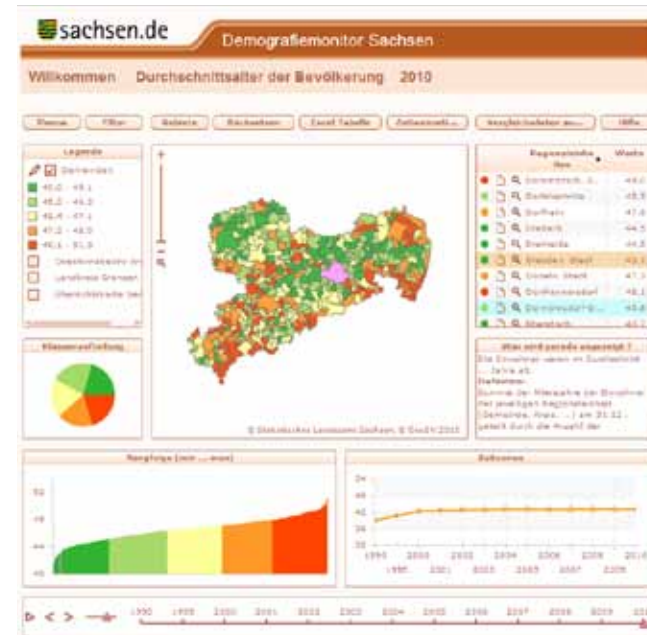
sachsen.de

Demografiemonitor Sachsen

Willkommen Durchschnittsalter der Bevölkerung 2010

Thema Filter Bericht Rechnen Excel-Tabelle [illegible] Vergleichsdaten an... Hilfe

Legende

Gemeinden

40,0 - 45,1
45,2 - 46,3
46,4 - 47,1
47,2 - 48,0
48,1 - 51,9

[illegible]
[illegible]
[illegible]

Klassenverteilung

© Statistisches Landesamt Sachsen, © GeoSN 2010

Regionaleinheiten Werte

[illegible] 46,0
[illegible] 45,5
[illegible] 47,6
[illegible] 44,5
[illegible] 45,5
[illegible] 46,2
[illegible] 47,3
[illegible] 48,1
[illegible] 46,2
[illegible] 45,1

Was wird gerade angezeigt ?

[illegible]

Rangfolge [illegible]

52
48
44
40

Zeitreihe

50
46
42
38
34

1990 1999 2000 2002 2004 2006 2008 2010
1995 2001 2003 2005 2007 2009

1990 1995 2000 2001 2002 2003 2004 2005 2006 2007 2008 2009 2010